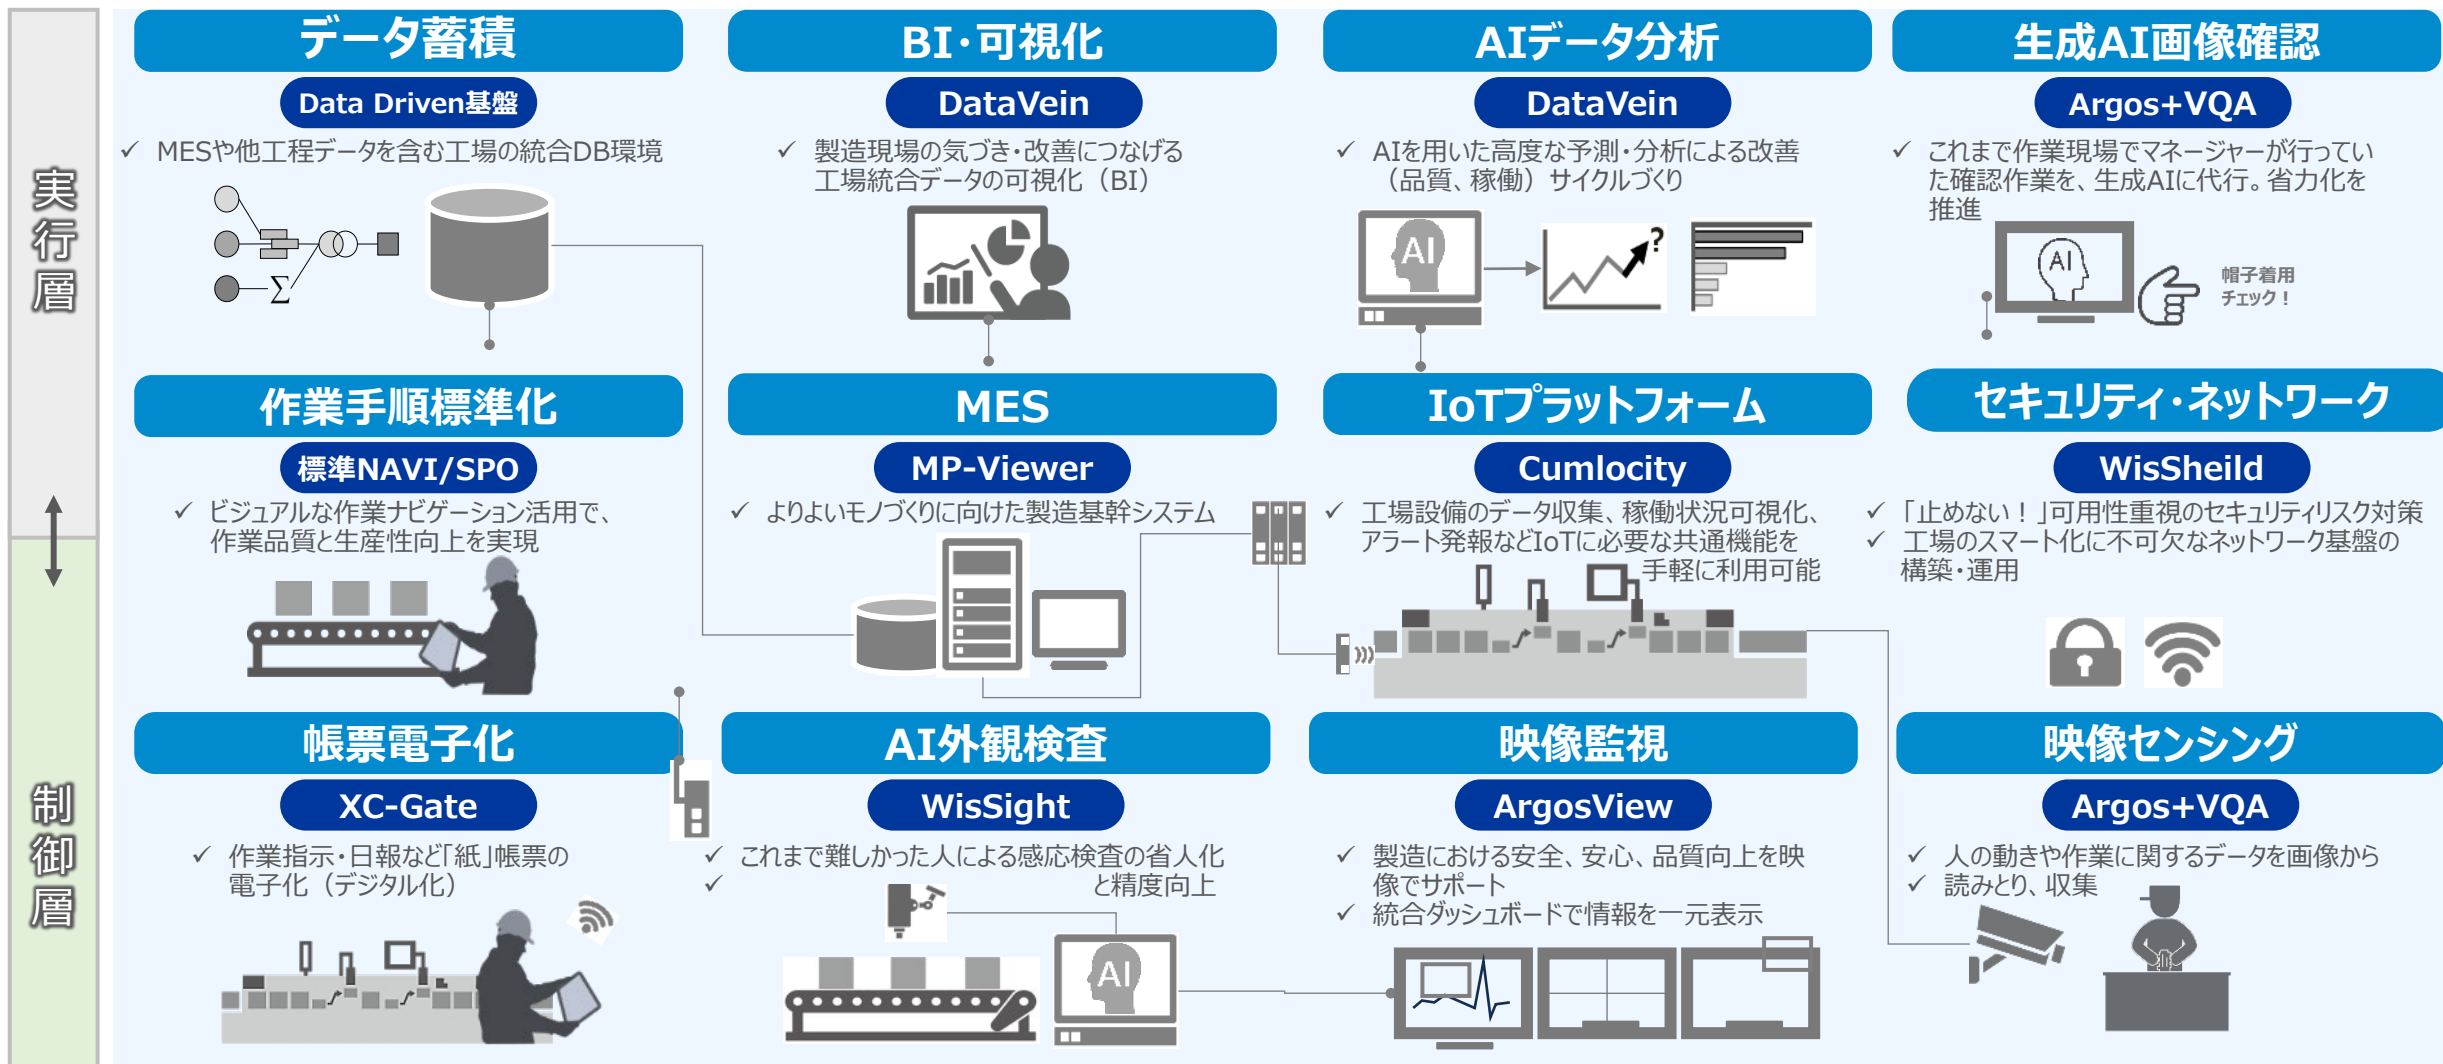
実行層

制御層

データ蓄積

Data Driven基盤

✓ MESや他工程データを含む工場の統合DB環境

$\Sigma$

BI・可視化

DataVein

✓ 製造現場の気づき・改善につなげる工場統合データの可視化（BI）

AIデータ分析

DataVein

✓ AIを用いた高度な予測・分析による改善（品質、稼働）サイクルづくり

AI

?

生成AI画像確認

Argos+VQA

✓ これまで作業現場でマネージャーが行っていた確認作業を、生成AIに代行。省力化を推進

AI

帽子着用チェック！

作業手順標準化

標準NAVI/SPO

✓ ビジュアルな作業ナビゲーション活用で、作業品質と生産性向上を実現

MES

MP-Viewer

✓ よりよいモノづくりに向けた製造基幹システム

IoTプラットフォーム

Cumlocity

✓ 工場設備のデータ収集、稼働状況可視化、アラート発報などIoTに必要な共通機能を手軽に利用可能

セキュリティ・ネットワーク

WisSheild

✓「止めない！」可用性重視のセキュリティリスク対策
✓ 工場のスマート化に不可欠なネットワーク基盤の構築・運用

帳票電子化

XC-Gate

✓ 作業指示・日報など「紙」帳票の電子化（デジタル化）

AI外観検査

WisSight

✓ これまで難しかった人による感応検査の省人化
✓ と精度向上

AI

映像監視

ArgosView

✓ 製造における安全、安心、品質向上を映像でサポート
✓ 統合ダッシュボードで情報を一元表示

映像センシング

Argos+VQA

✓ 人の動きや作業に関するデータを画像から
✓ 読みとり、収集